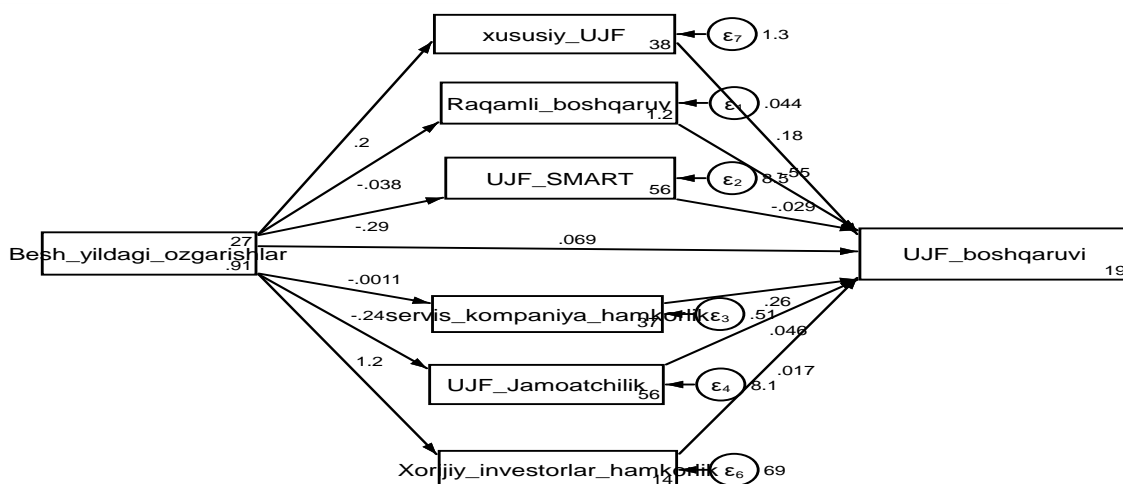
xususiy_UJF
38
$\varepsilon_7$ 1.3
Raqamli_boshqaruv
1.2
$\varepsilon_1$ .044
.18
.2
UJF_SMART
56
$\varepsilon_2$ 8.5
.55
-.038
-.029
-.29
27
Besh_yildagi_ozgarishlar
.91
.069
UJF_boshqaruvi
19
-.0011
.26
-.24
servis_kompaniya_hamkorlik
37
$\varepsilon_3$ .51
.046
1.2
UJF_Jamoatchilik
56
$\varepsilon_4$ 8.1
.017
Xorijiy_investorlar_hamkorlik
14
$\varepsilon_6$ 69